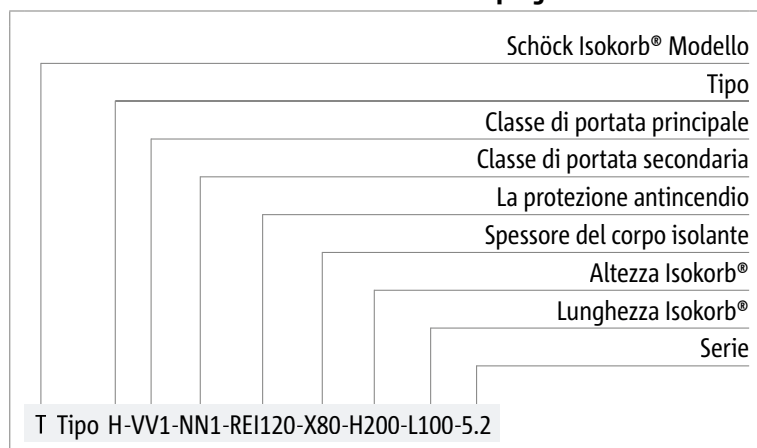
Schöck Isokorb® Modello
Tipo
Classe di portata principale
Classe di portata secondaria
La protezione antincendio
Spessore del corpo isolante
Altezza Isokorb®
Lunghezza Isokorb®
Serie

T Tipo H-VV1-NN1-REI120-X80-H200-L100-5.2